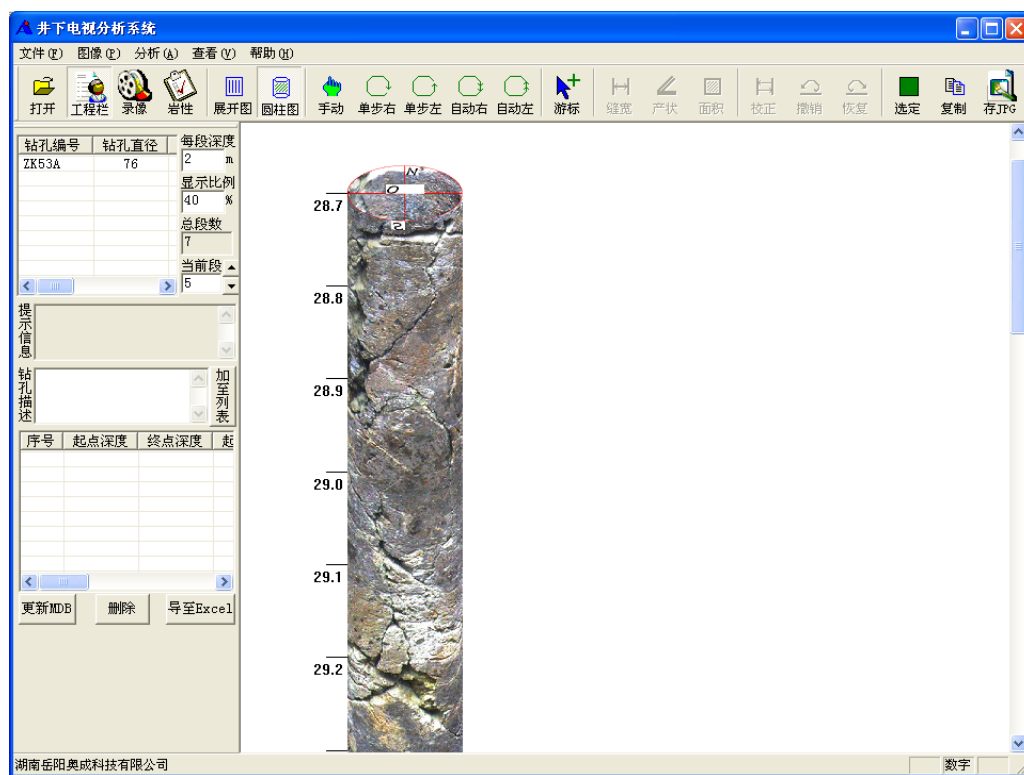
井下电视分析系统

文件(F) 图像(P) 分析(A) 查看(V) 帮助(H)

打开 工程栏 录像 岩性 展开图 圆柱图 手动 单步右 单步左 自动右 自动左 游标 缝宽 产状 面积 校正 撤销 恢复 选定 复制 存JPG

| 钻孔编号 | 钻孔直径 |
|---|---|
| ZK53A | 76 |

每段深度
2 m
显示比例
40 %
总段数
7
当前段
5

提示信息

钻孔描述

加至列表

| 序号 | 起点深度 | 终点深度 | 起 |
|---|---|---|---|

更新MDB 删除 导至Excel

28.7
28.8
28.9
29.0
29.1
29.2

N
0
S

湖南岳阳奥成科技有限公司 数字